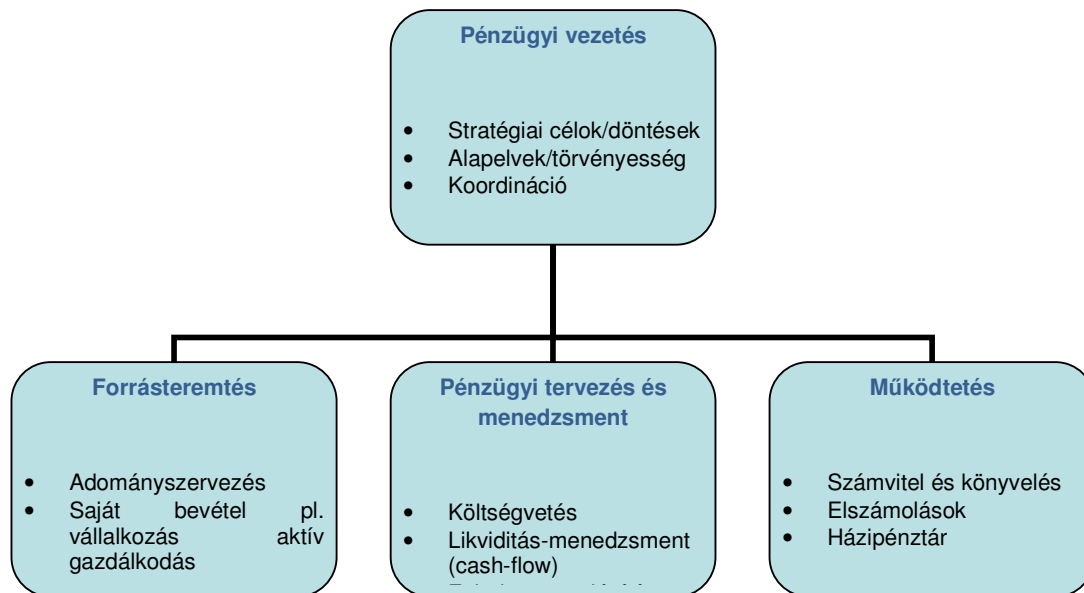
Pénzügyi vezetés

- Stratégiai célok/döntések
- Alapelvek/törvényesség
- Koordináció

Forrásteremtés

- Adományszervezés
- Saját bevétel pl. vállalkozás aktív gazdálkodás

Pénzügyi tervezés és menedzsment

- Költségvetés
- Likviditás-menedzsment (cash-flow)
- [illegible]

Működtetés

- Számvitel és könyvelés
- Elszámolások
- Házipénztár